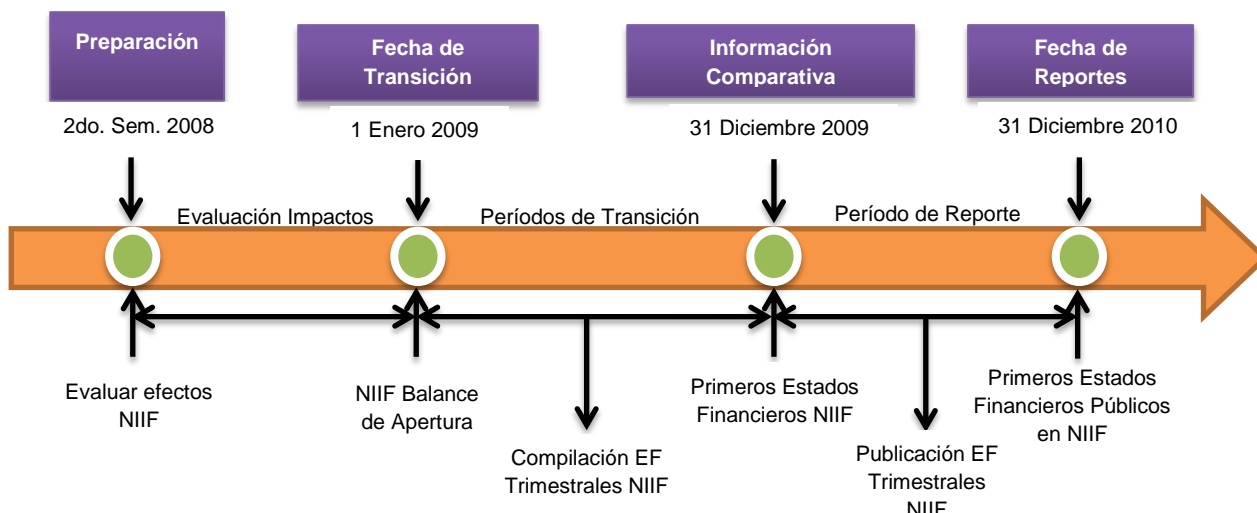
Preparación

Fecha de Transición

Información Comparativa

Fecha de Reportes

2do. Sem. 2008

1 Enero 2009

31 Diciembre 2009

31 Diciembre 2010

Evaluación Impactos

Períodos de Transición

Período de Reporte

Evaluar efectos NIIF

NIIF Balance de Apertura

Compilación EF Trimestrales NIIF

Primeros Estados Financieros NIIF

Publicación EF Trimestrales NIIF

Primeros Estados Financieros Públicos en NIIF